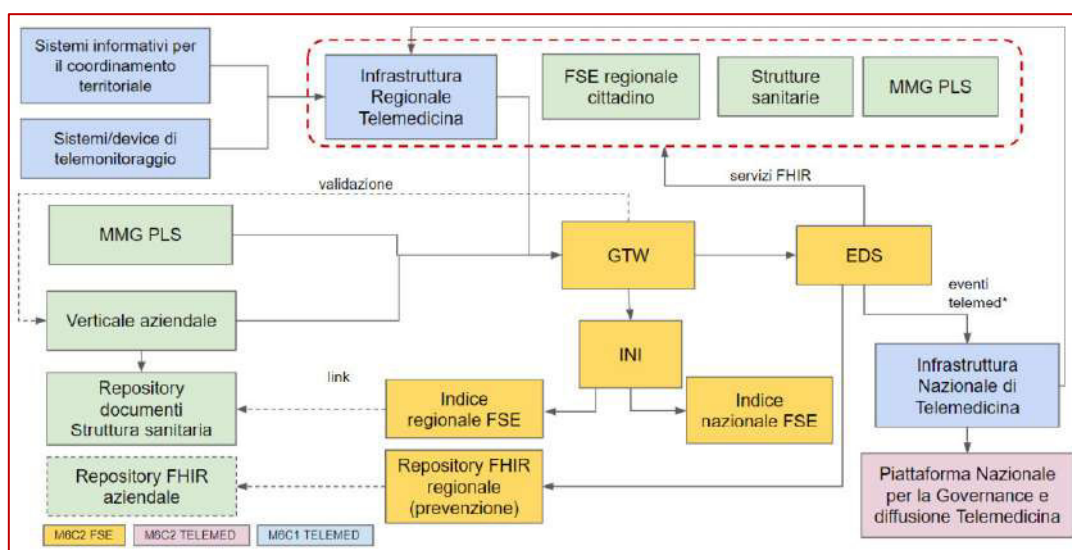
Sistemi informativi per il coordinamento territoriale

Sistemi/device di telemonitoraggio

Infrastruttura Regionale Telemedicina

FSE regionale cittadino

Strutture sanitarie

MMG PLS

validazione

servizi FHIR

MMG PLS

GTW

EDS

eventi telemed*

Verticale aziendale

INI

Infrastruttura Nazionale di Telemedicina

link

Repository documenti Struttura sanitaria

Indice regionale FSE

Indice nazionale FSE

Repository FHIR aziendale

Repository FHIR regionale (prevenzione)

Piattaforma Nazionale per la Governance e diffusione Telemedicina

M6C2 FSE

M6C2 TELEMED

M6C1 TELEMED